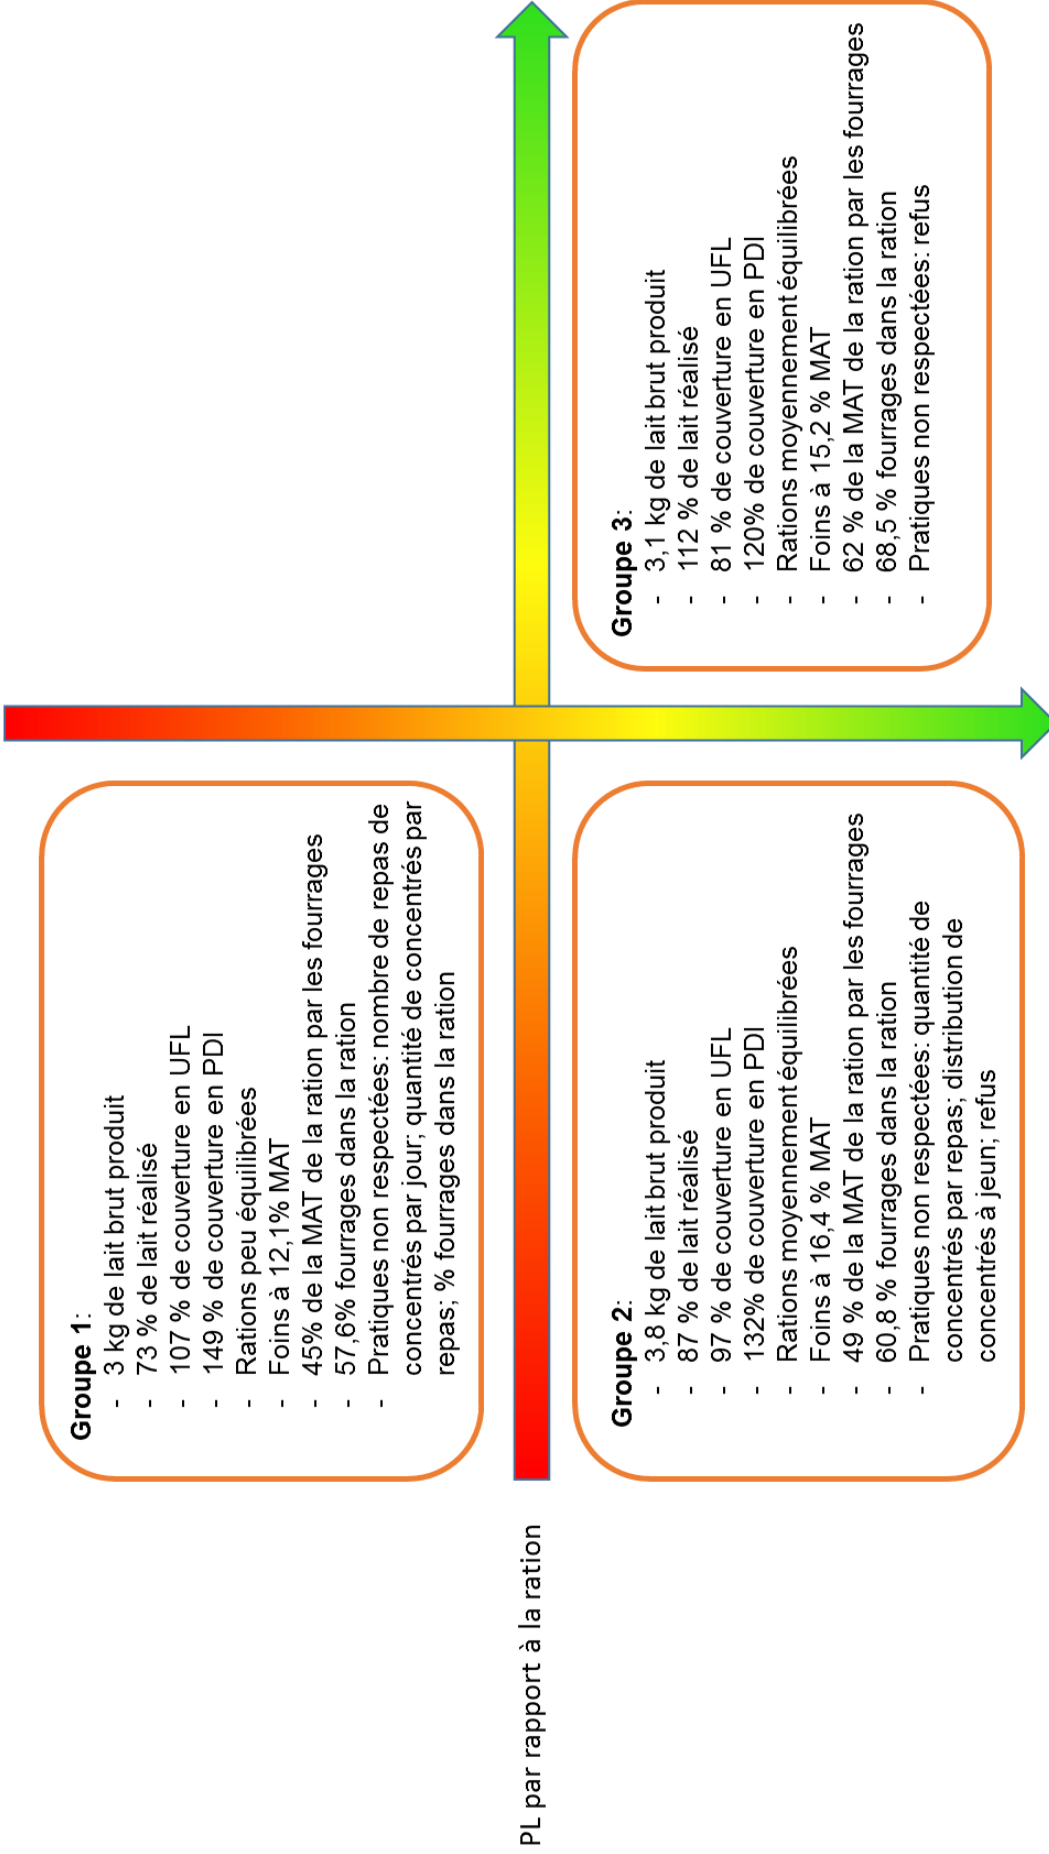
Groupe 1:
- 3 kg de lait brut produit
- 73 % de lait réalisé
- 107 % de couverture en UFL
- 149 % de couverture en PDI
- Rations peu équilibrées
- Foins à 12,1% MAT
- 45% de la MAT de la ration par les fourrages
- 57,6% fourrages dans la ration
- Pratiques non respectées: nombre de repas de concentrés par jour; quantité de concentrés par repas; % fourrages dans la ration

Groupe 2:
- 3,8 kg de lait brut produit
- 87 % de lait réalisé
- 97 % de couverture en UFL
- 132% de couverture en PDI
- Rations moyennement équilibrées
- Foins à 16,4 % MAT
- 49 % de la MAT de la ration par les fourrages
- 60,8 % fourrages dans la ration
- Pratiques non respectées: quantité de concentrés par repas; distribution de concentrés à jeun; refus

Groupe 3:
- 3,1 kg de lait brut produit
- 112 % de lait réalisé
- 81 % de couverture en UFL
- 120% de couverture en PDI
- Rations moyennement équilibrées
- Foins à 15,2 % MAT
- 62 % de la MAT de la ration par les fourrages
- 68,5 % fourrages dans la ration
- Pratiques non respectées: refus

PL par rapport à la ration